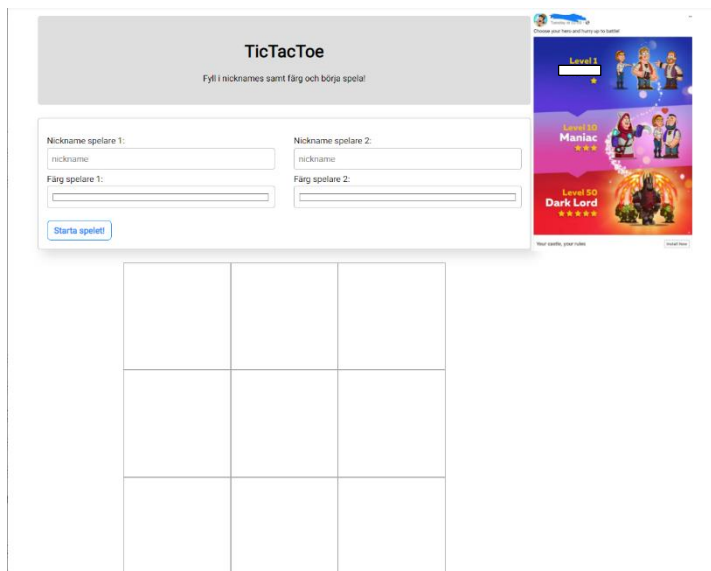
TicTacToe

Fyll i nicknames samt färg och börja spela!

Nickname spelare 1:

nickname

Färg spelare 1:

Nickname spelare 2:

nickname

Färg spelare 2:

Starta spelet!

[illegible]

Choose your hero and hurry up to battle!

Level 1

Level 10
Maniac

Level 50
Dark Lord

Your castle, your rules

Install Now